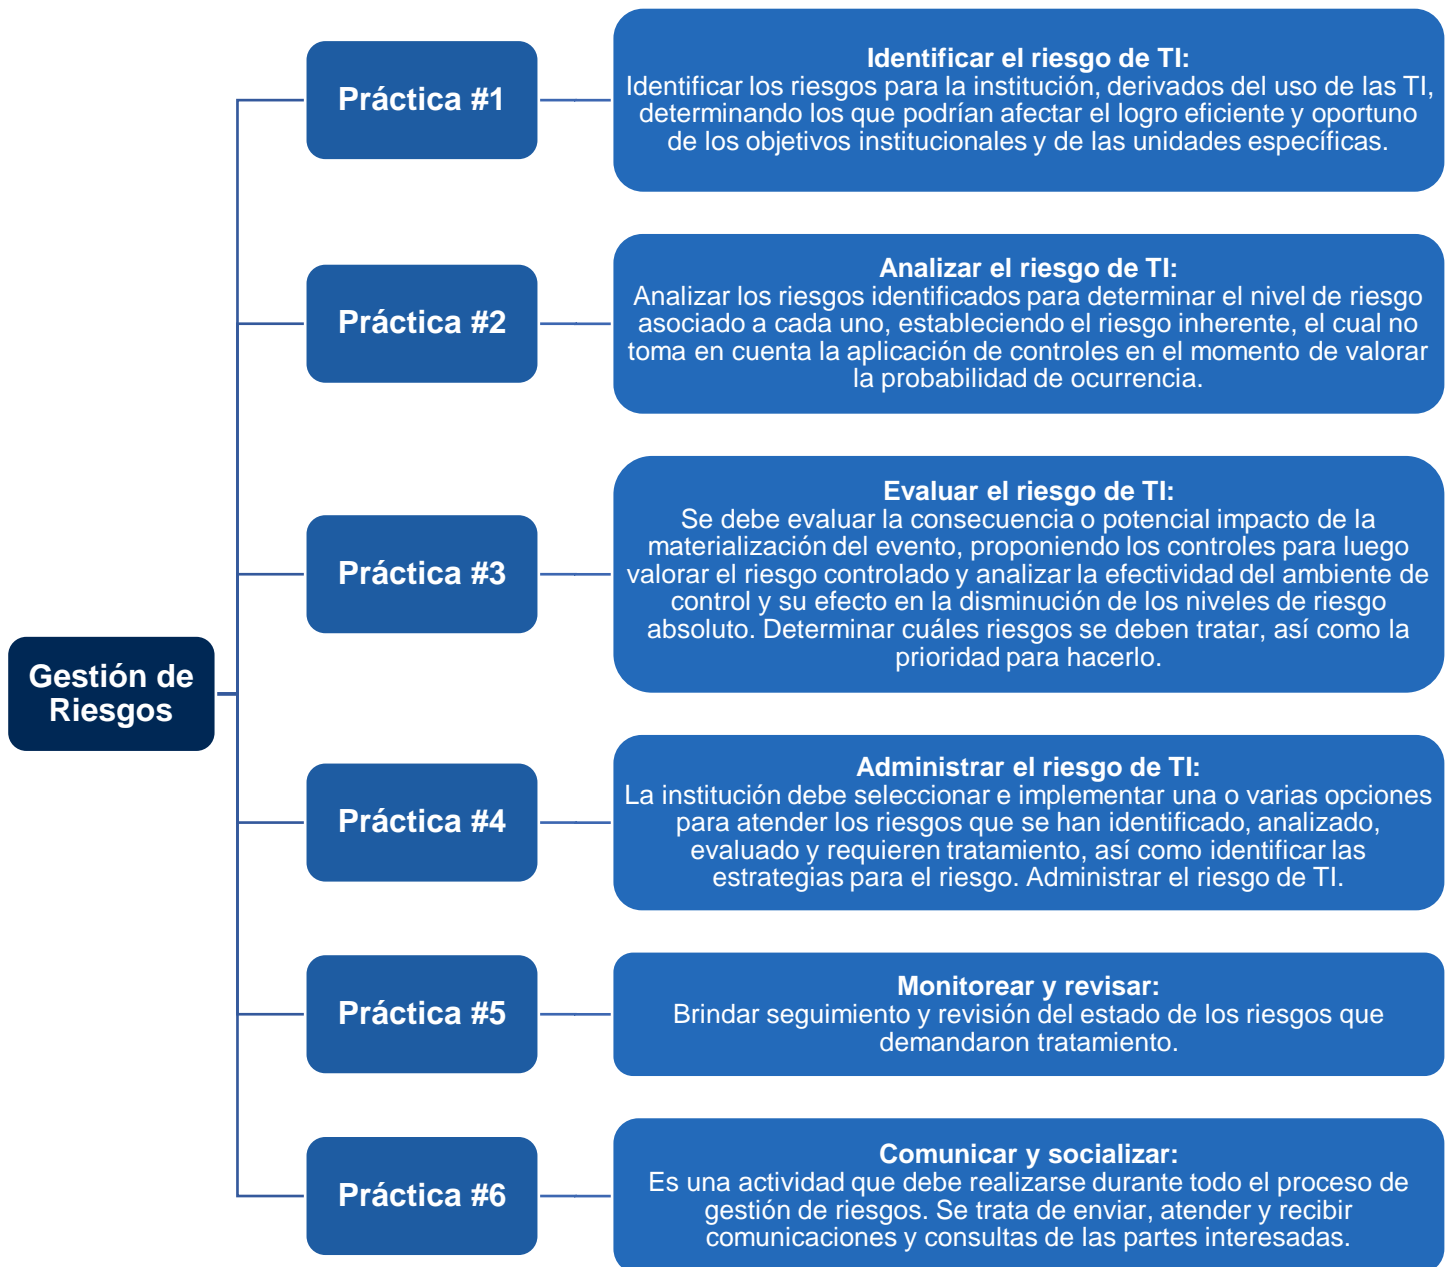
Gestión de Riesgos

Práctica #1

Identificar el riesgo de TI:
Identificar los riesgos para la institución, derivados del uso de las TI, determinando los que podrían afectar el logro eficiente y oportuno de los objetivos institucionales y de las unidades específicas.

Práctica #2

Analizar el riesgo de TI:
Analizar los riesgos identificados para determinar el nivel de riesgo asociado a cada uno, estableciendo el riesgo inherente, el cual no toma en cuenta la aplicación de controles en el momento de valorar la probabilidad de ocurrencia.

Práctica #3

Evaluar el riesgo de TI:
Se debe evaluar la consecuencia o potencial impacto de la materialización del evento, proponiendo los controles para luego valorar el riesgo controlado y analizar la efectividad del ambiente de control y su efecto en la disminución de los niveles de riesgo absoluto. Determinar cuáles riesgos se deben tratar, así como la prioridad para hacerlo.

Práctica #4

Administrar el riesgo de TI:
La institución debe seleccionar e implementar una o varias opciones para atender los riesgos que se han identificado, analizado, evaluado y requieren tratamiento, así como identificar las estrategias para el riesgo. Administrar el riesgo de TI.

Práctica #5

Monitorear y revisar:
Brindar seguimiento y revisión del estado de los riesgos que demandaron tratamiento.

Práctica #6

Comunicar y socializar:
Es una actividad que debe realizarse durante todo el proceso de gestión de riesgos. Se trata de enviar, atender y recibir comunicaciones y consultas de las partes interesadas.